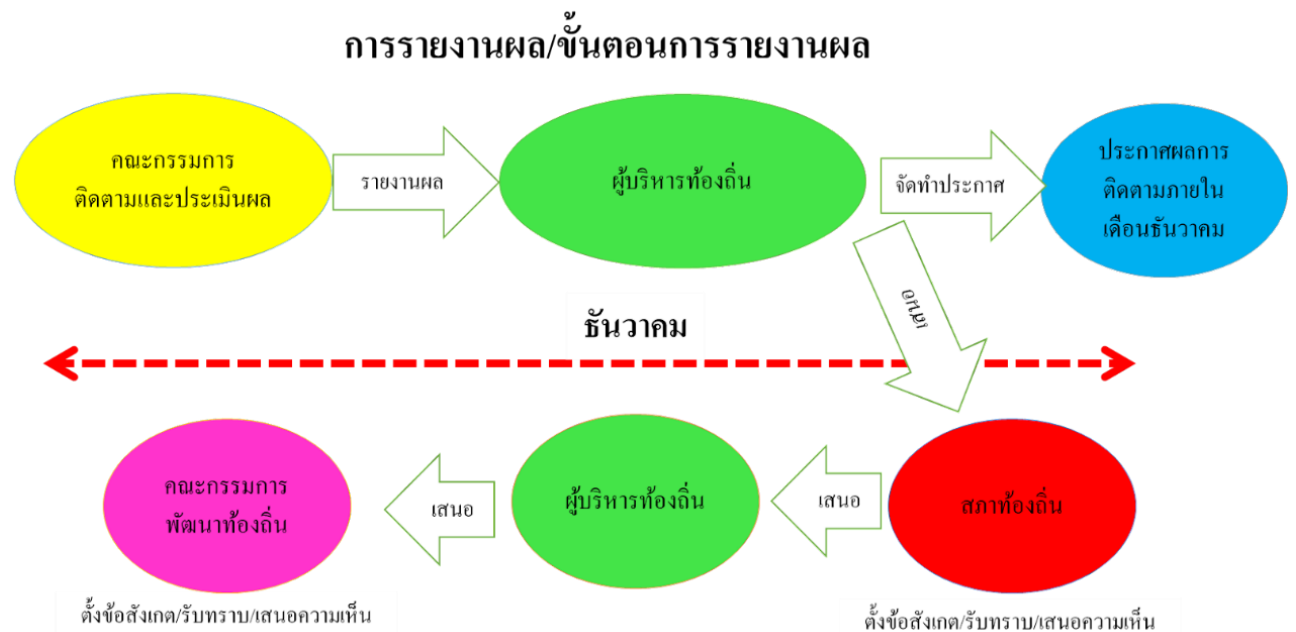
การรายงานผล/ขั้นตอนการรายงานผล

คณะกรรมการ
ติดตามและประเมินผล

รายงานผล

ผู้บริหารท้องถิ่น

จัดทำประกาศ

ประกาศผลการ
ติดตามภายใน
เดือนธันวาคม

เสนอ

ธันวาคม

คณะกรรมการ
พัฒนาท้องถิ่น

เสนอ

ผู้บริหารท้องถิ่น

เสนอ

สภาท้องถิ่น

ตั้งข้อสังเกต/รับทราบ/เสนอความเห็น

ตั้งข้อสังเกต/รับทราบ/เสนอความเห็น